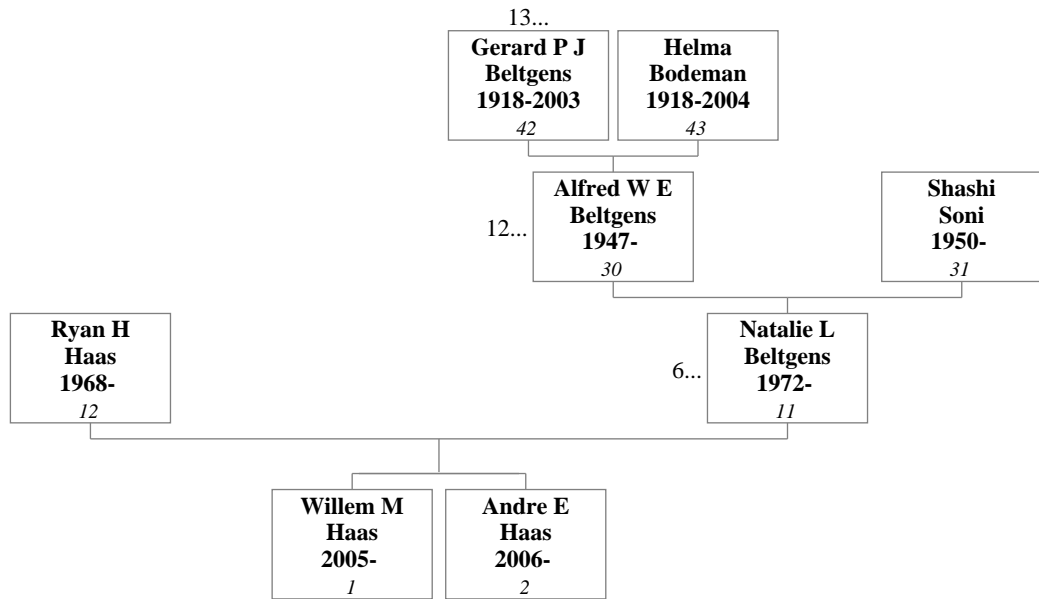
13...

**Gerard P J Beltgens 1918-2003**
*42*

**Helma Bodeman 1918-2004**
*43*

12...

**Alfred W E Beltgens 1947-**
*30*

**Shashi Soni 1950-**
*31*

**Ryan H Haas 1968-**
*12*

6...

**Natalie L Beltgens 1972-**
*11*

**Willem M Haas 2005-**
*1*

**Andre E Haas 2006-**
*2*